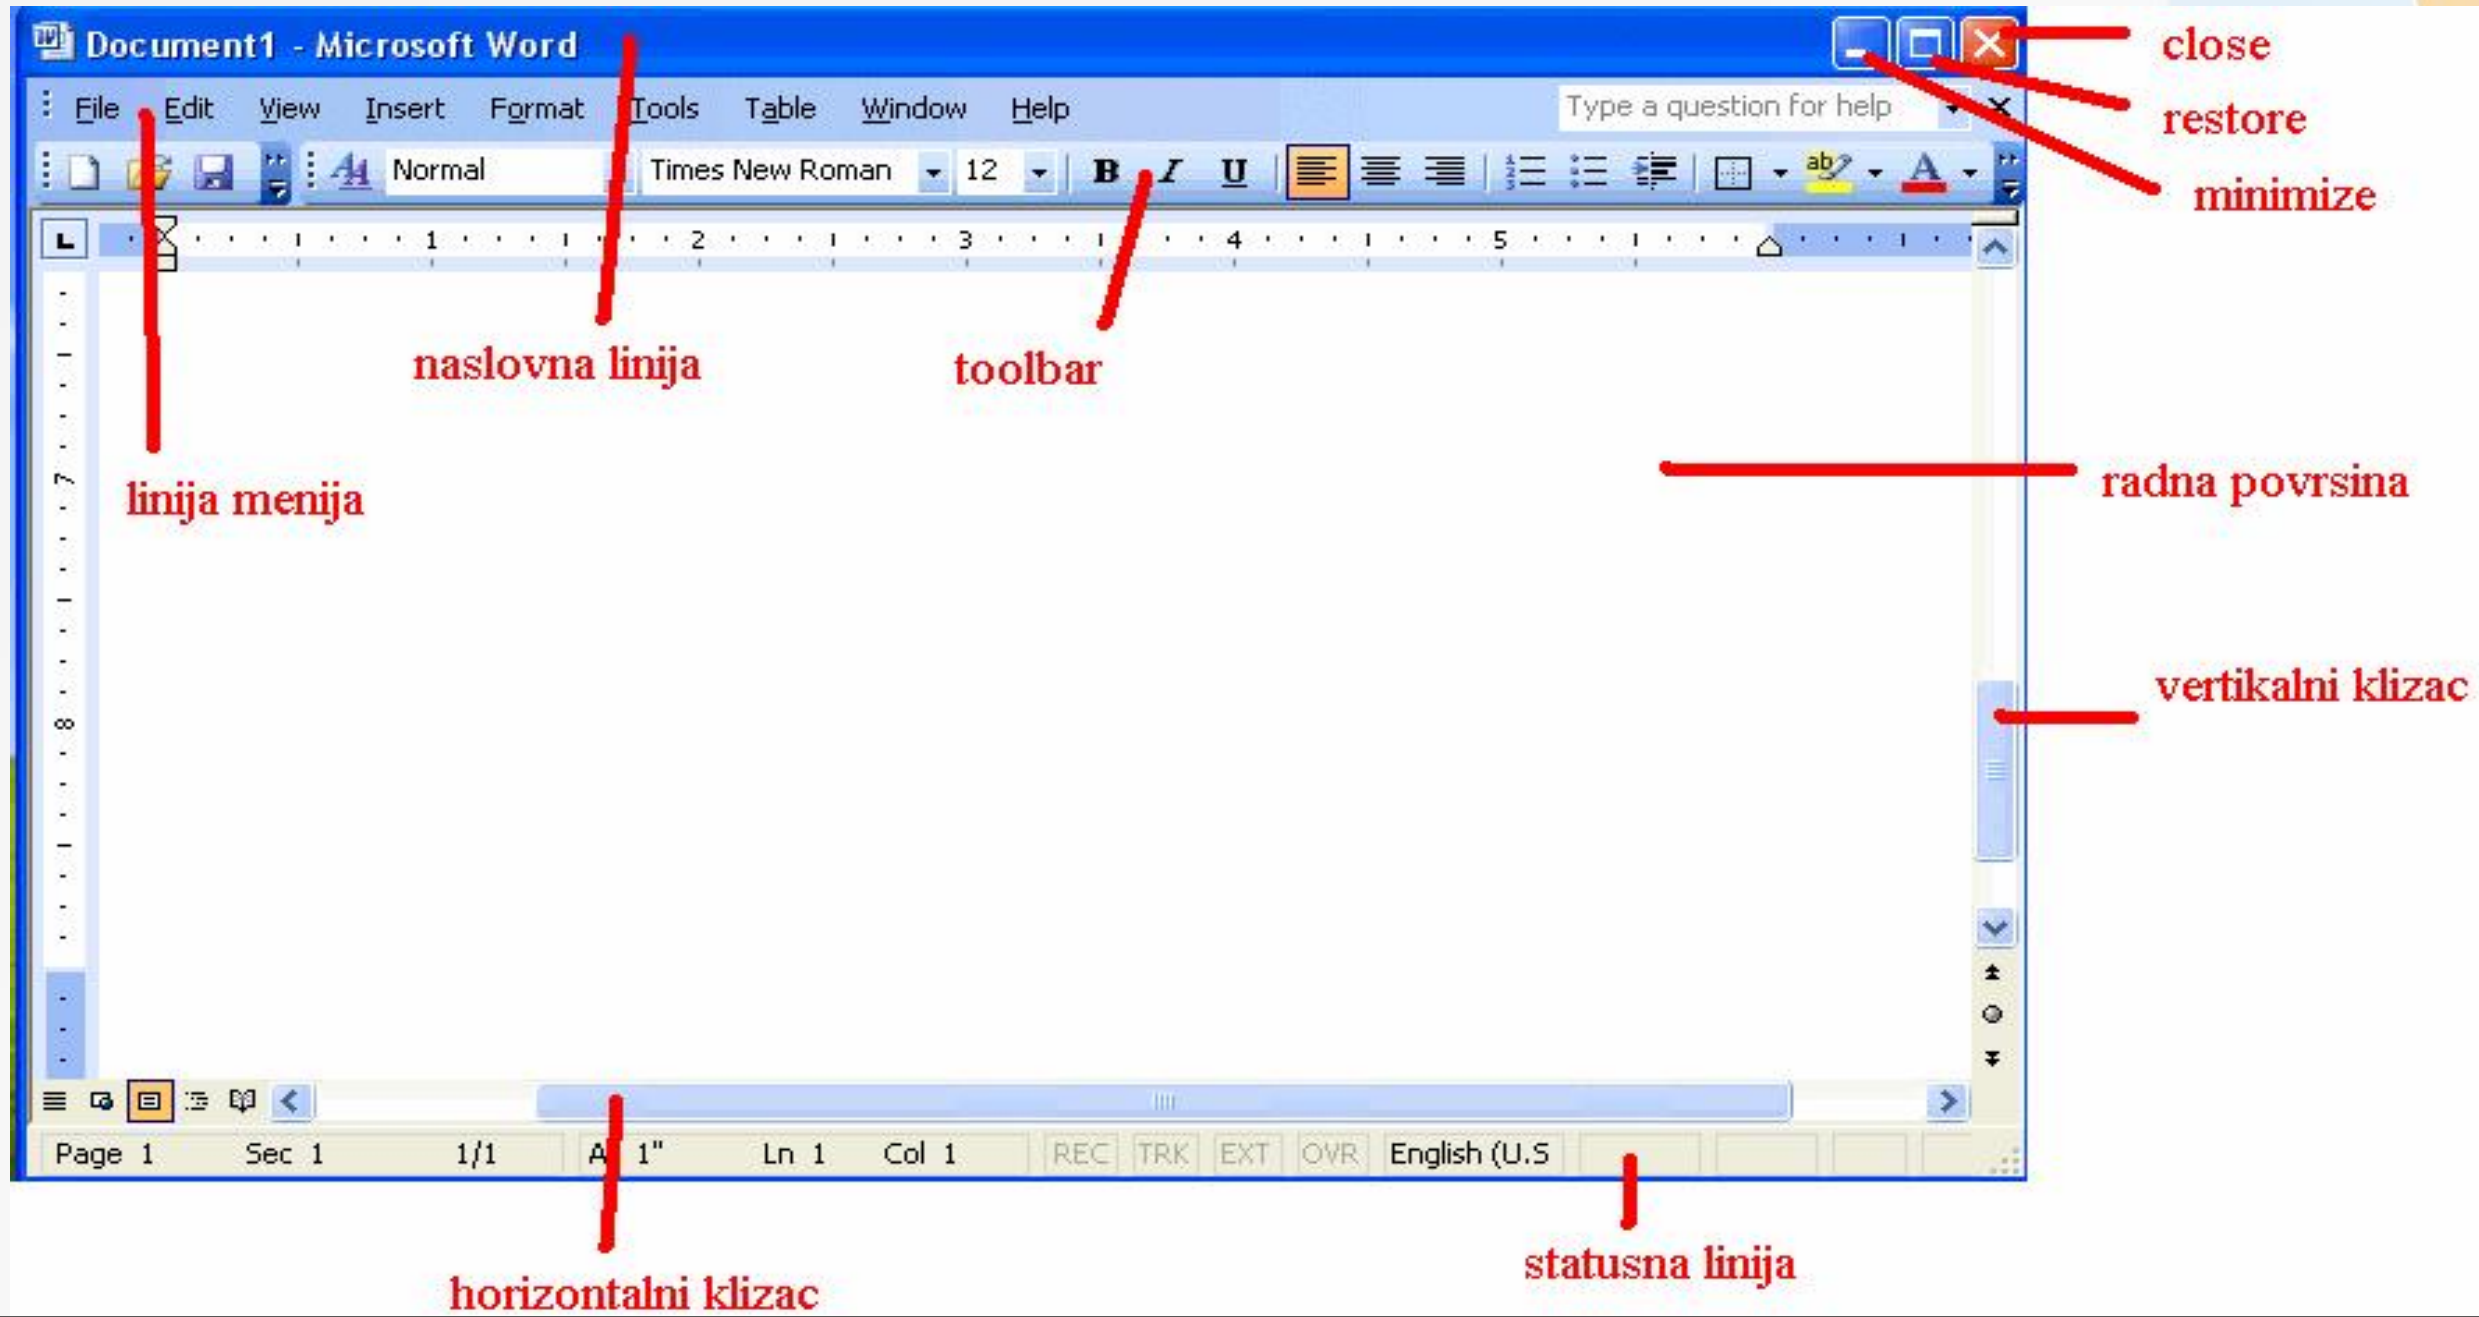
Document1 - Microsoft Word

close
restore
minimize

File Edit View Insert Format Tools Table Window Help
Type a question for help

Normal Times New Roman 12 B I U

1 2 3 4 5

naslovna linija
toolbar
linija menija
radna povrsina
vertikalni klizac

Page 1 Sec 1 1/1 At 1" Ln 1 Col 1 REC TRK EXT OVR English (U.S

horizontalni klizac
statusna linija